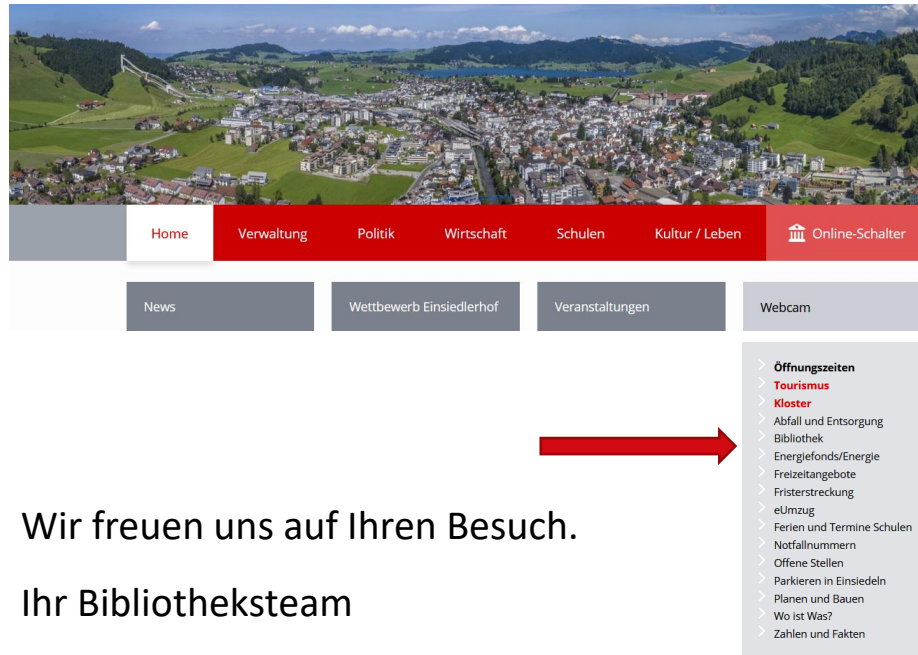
Home
Verwaltung
Politik
Wirtschaft
Schulen
Kultur / Leben
Online-Schalter

News
Wettbewerb Einsiedlerhof
Veranstaltungen
Webcam

Öffnungszeiten
Tourismus
Kloster
Abfall und Entsorgung
Bibliothek
Energiefonds/Energie
Freizeitangebote
Fristerstreckung
eUmzug
Ferien und Termine Schulen
Notfallnummern
Offene Stellen
Parkieren in Einsiedeln
Planen und Bauen
Wo ist Was?
Zahlen und Fakten

Wir freuen uns auf Ihren Besuch.

Ihr Bibliotheksteam